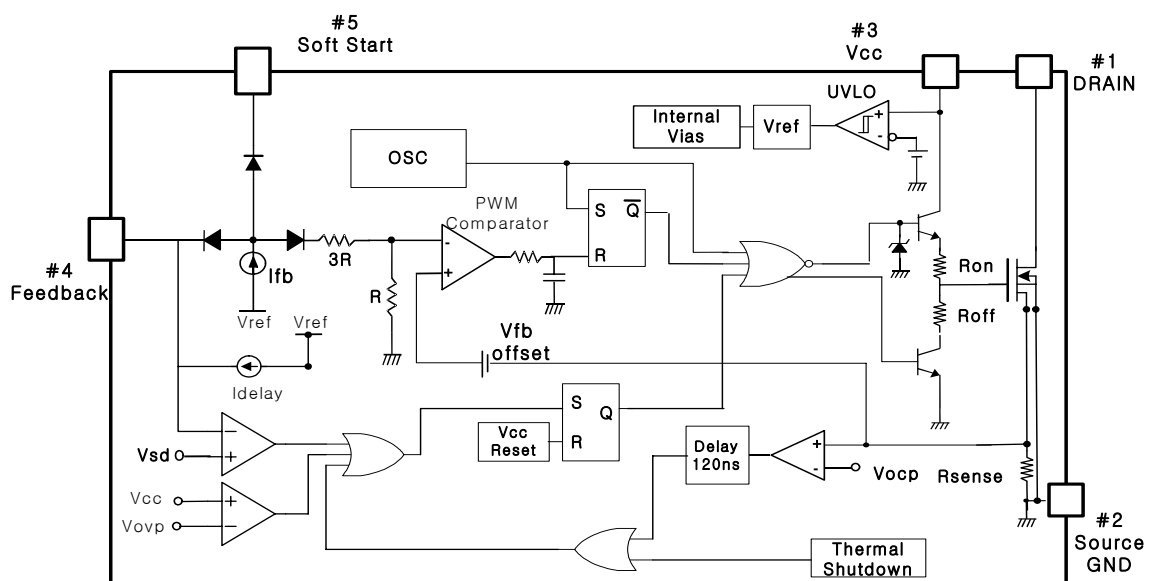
#5
Soft Start

#3
Vcc

#1
DRAIN

UVLO

Internal Vias

Vref

OSC

PWM Comparator

S

$\overline{Q}$

R

#4
Feedback

Ifb

3R

R

Ron

Roff

Vref

Vref

Vfb offset

Idelay

S

Q

Vcc Reset

R

Delay 120ns

Vsd

Vocp

Rsense

Vcc

Vovp

#2
Source GND

Thermal Shutdown